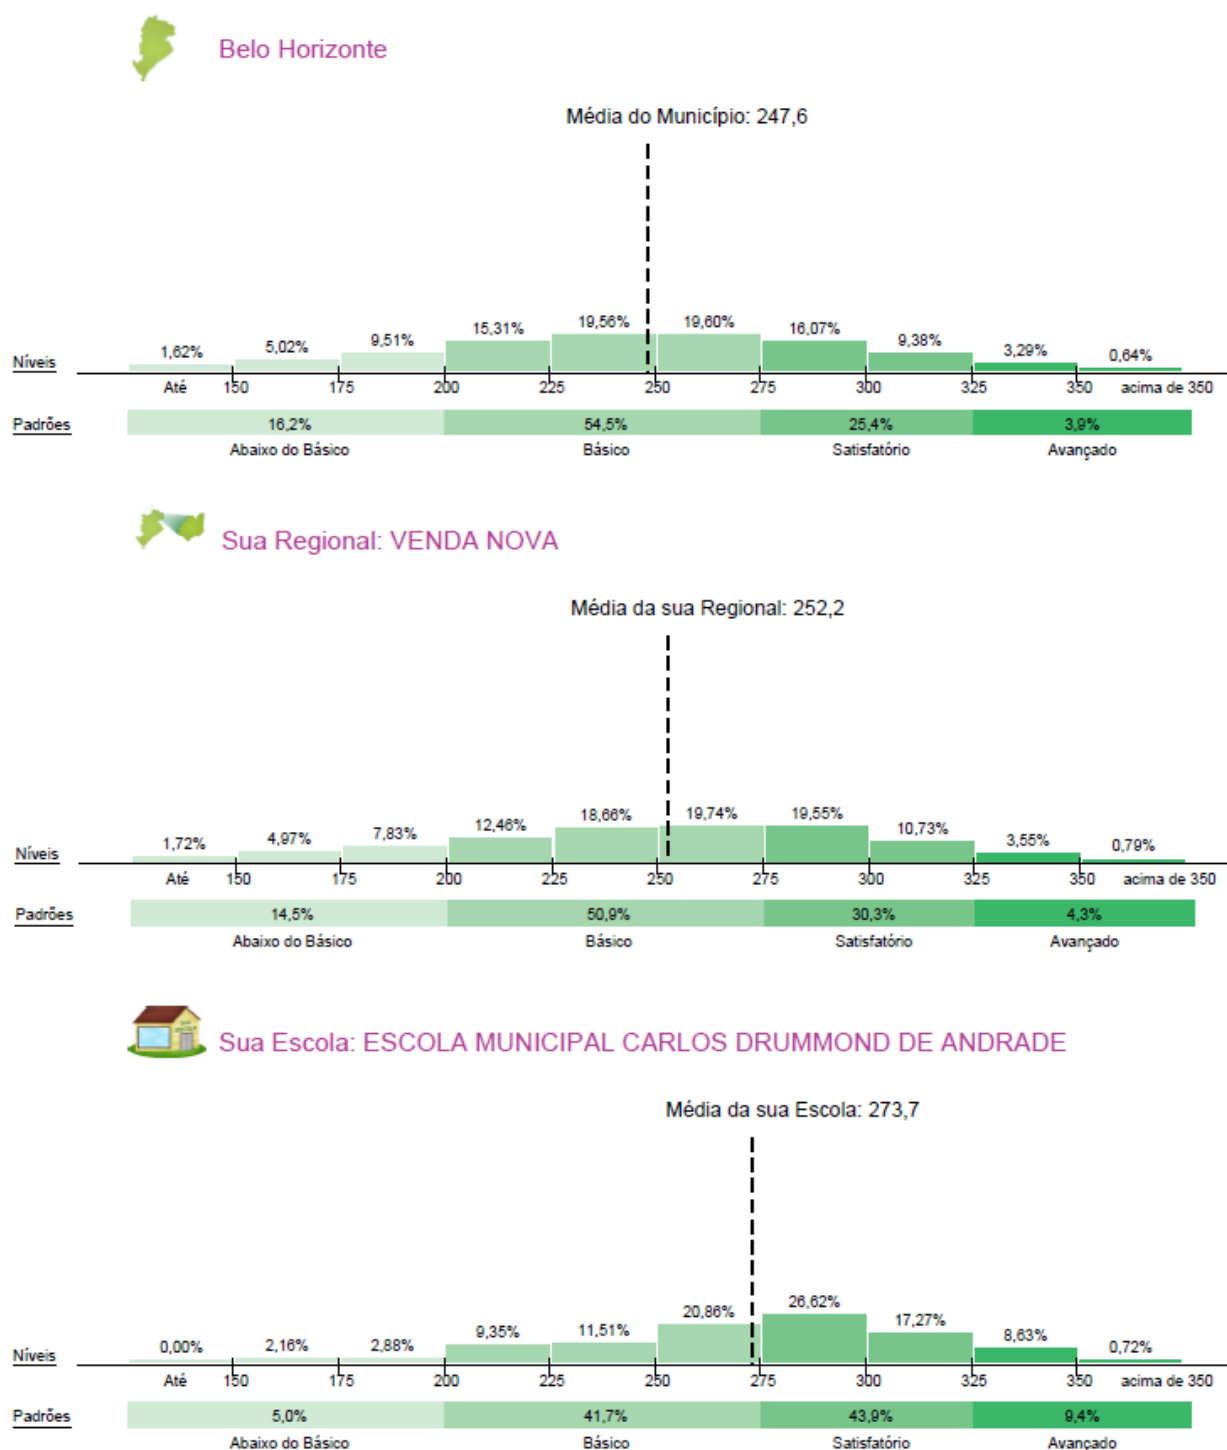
Belo Horizonte

Média do Município: 247,6

Níveis

1,62% 5,02% 9,51% 15,31% 19,56% 19,60% 16,07% 9,38% 3,29% 0,64%

Até 150 175 200 225 250 275 300 325 350 acima de 350

Padrões

| 16,2% | 54,5% | 25,4% | 3,9% |
|---|---|---|---|
| Abaixo do Básico | Básico | Satisfatório | Avançado |

Sua Regional: VENDA NOVA

Média da sua Regional: 252,2

Níveis

1,72% 4,97% 7,83% 12,46% 18,66% 19,74% 19,55% 10,73% 3,55% 0,79%

Até 150 175 200 225 250 275 300 325 350 acima de 350

Padrões

| 14,5% | 50,9% | 30,3% | 4,3% |
|---|---|---|---|
| Abaixo do Básico | Básico | Satisfatório | Avançado |

Sua Escola: ESCOLA MUNICIPAL CARLOS DRUMMOND DE ANDRADE

Média da sua Escola: 273,7

Níveis

0,00% 2,16% 2,88% 9,35% 11,51% 20,86% 26,62% 17,27% 8,63% 0,72%

Até 150 175 200 225 250 275 300 325 350 acima de 350

Padrões

| 5,0% | 41,7% | 43,9% | 9,4% |
|---|---|---|---|
| Abaixo do Básico | Básico | Satisfatório | Avançado |